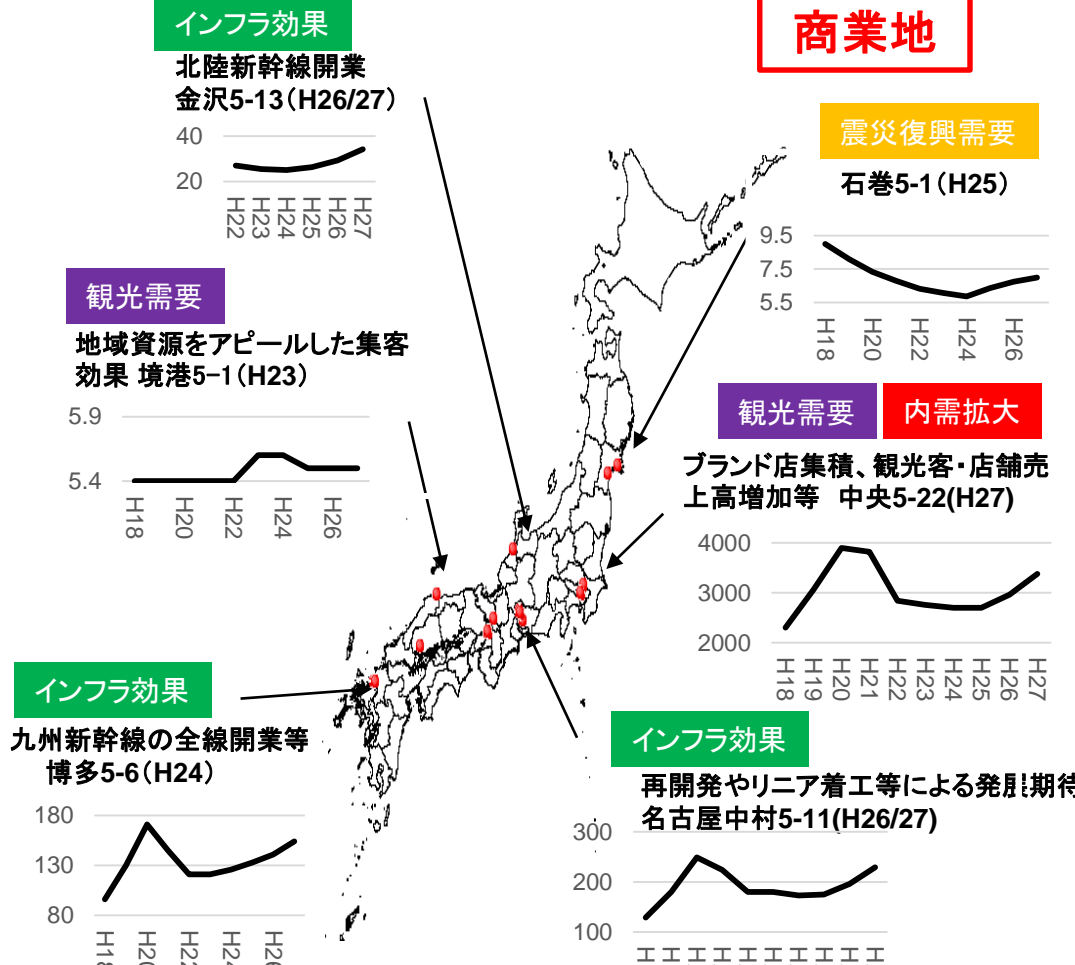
インフラ効果
北陸新幹線開業
金沢5-13（H26/27）
40
20
H22
H23
H24
H25
H26
H27

商業地

震災復興需要
石巻5-1（H25）
9.5
7.5
5.5
H18
H20
H22
H24
H26

観光需要
地域資源をアピールした集客効果 境港5-1（H23）
5.9
5.4
H18
H20
H22
H24
H26

観光需要
内需拡大
ブランド店集積、観光客・店舗売上高増加等　中央5-22(H27)
4000
3000
2000
H18
H19
H20
H21
H22
H23
H24
H25
H26
H27

インフラ効果
九州新幹線の全線開業等
博多5-6（H24）
180
130
80
H18
H20
H22
H24
H26

インフラ効果
再開発やリニア着工等による発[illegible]期待
名古屋中村5-11(H26/27)
300
200
100
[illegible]